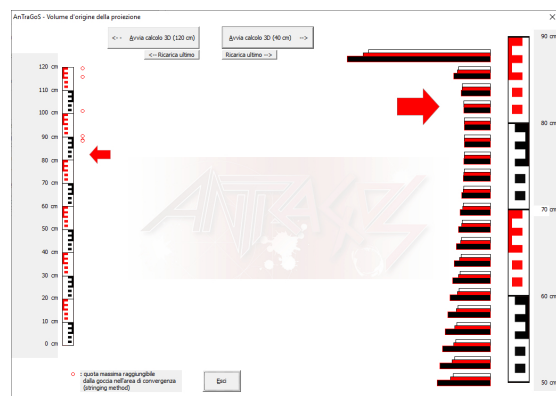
AnTraGoS - Volume d'origine della proiezione

<-- Avvia calcolo 3D (120 cm)

<-- Ricarica ultimo

Avvia calcolo 3D (40 cm) -->

Ricarica ultimo -->

120 cm
110 cm
100 cm
90 cm
80 cm
70 cm
60 cm
50 cm
40 cm
30 cm
20 cm
10 cm
0 cm

90 cm
80 cm
70 cm
60 cm
50 cm

○ : quota massima raggiungibile dalla goccia nell'area di convergenza (stringing method)

Esci